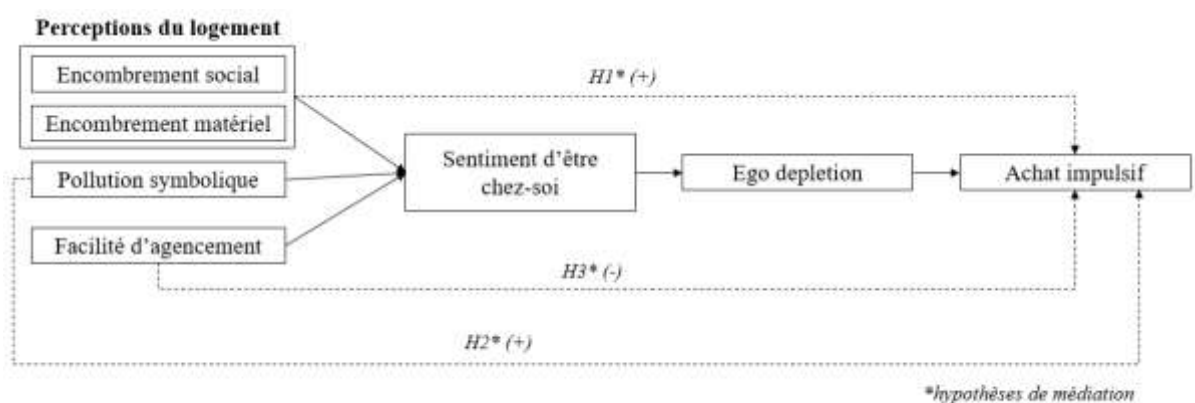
Perceptions du logement

Encombrement social

Encombrement matériel

Pollution symbolique

Facilité d'agencement

H1* (+)

Sentiment d'être chez-soi

Ego depletion

Achat impulsif

H3* (-)

H2* (+)

*hypothèses de médiation